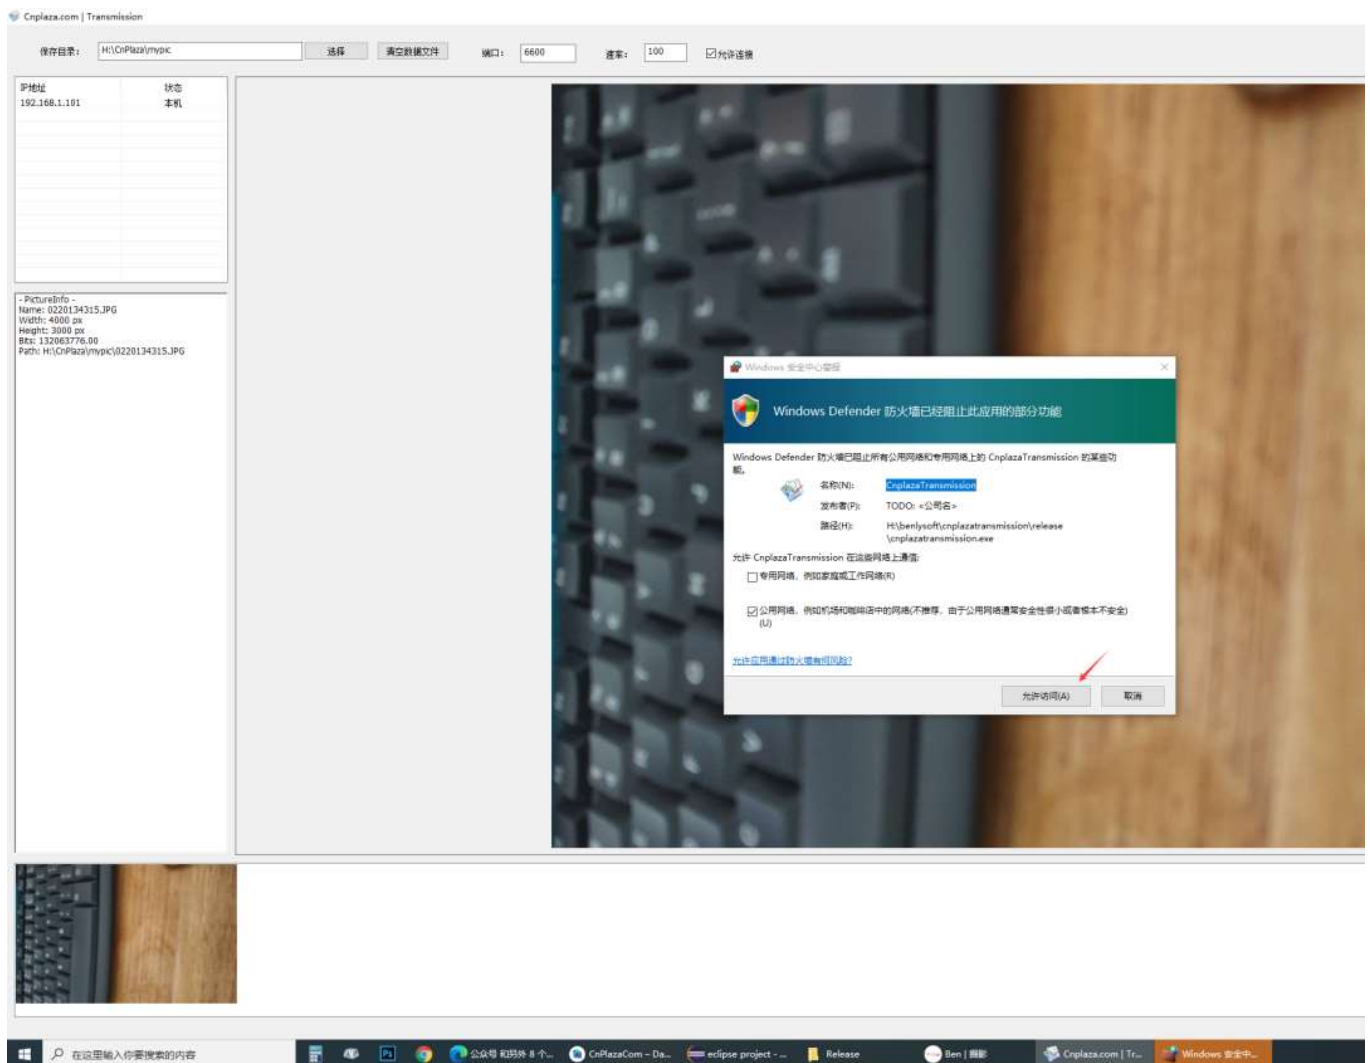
Cnplaza.com | Transmission

保存目录： H:\CnPlaza\mypic 选择 清空数据文件 端口： 6600 速率： 100 ☑允许连接

| IP地址 | 状态 |
|---|---|
| 192.168.1.101 | 本机 |

- PictureInfo -
Name: 0220134315.JPG
Width: 4000 px
Height: 3000 px
Bits: 132063776.00
Path: H:\CnPlaza\mypic\0220134315.JPG

Windows 安全中心警报

Windows Defender 防火墙已经阻止此应用的部分功能

Windows Defender 防火墙已阻止所有公用网络和专用网络上的 CnplazaTransmission 的某些功能。

名称(N): CnplazaTransmission
发布者(P): TODO: <公司名>
路径(H): H:\benlysoft\cnplazatransmission\release\cnplazatransmission.exe

允许 CnplazaTransmission 在这些网络上通信:
☐专用网络，例如家庭或工作网络(R)
☑公用网络，例如机场和咖啡店中的网络(不推荐，由于公用网络通常安全性很小或者根本不安全)(U)

允许应用通过防火墙有何风险?

允许访问(A) 取消

在这里输入你要搜索的内容 公众号 和另外 8 个... CnPlazaCom - Da... eclipse project - ... Release Ben | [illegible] Cnplaza.com | Tr... Windows 安全中...